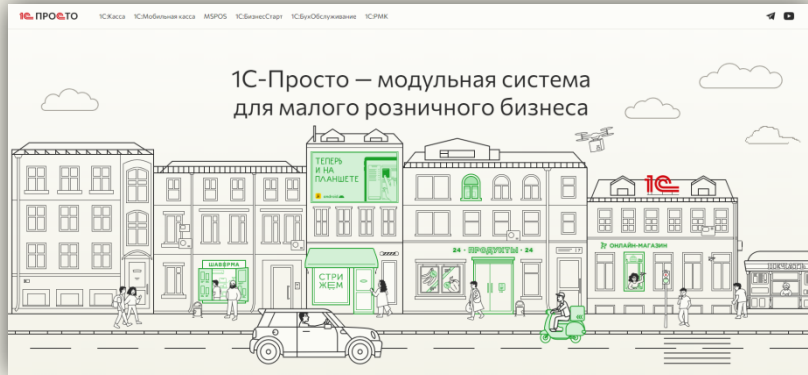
1С:ПРОСТО 1С:Касса 1С:Мобильная касса MSPOS 1С:БизнесСтарт 1С:БухОбслуживание 1С:РМК

1С-Просто — модульная система для малого розничного бизнеса

ТЕПЕРЬ И НА ПЛАНШЕТЕ

ШАВЕРМА

СТРИЖЕМ

24 · ПРОДУКТЫ · 24

1С

ОНЛАЙН-МАГАЗИН